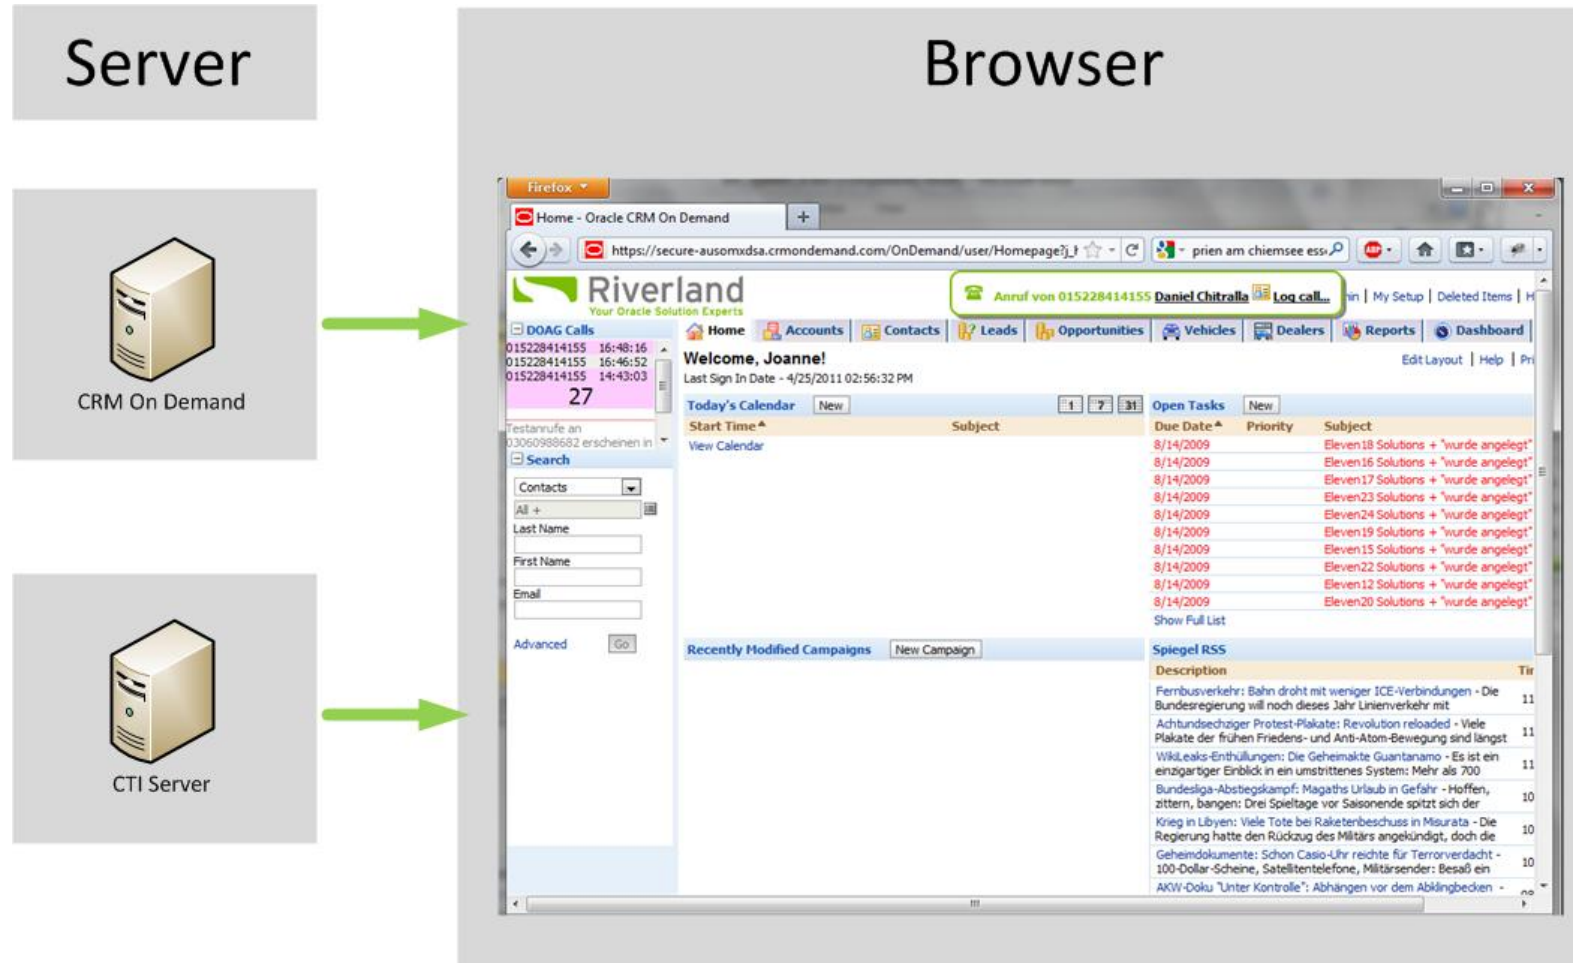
Server

CRM On Demand

CTI Server

Browser

Firefox

Home - Oracle CRM On Demand

https://secure-ausomxdsa.crmondemand.com/OnDemand/user/Homepage?j_t

prien am chiemsee ess

Riverland
Your Oracle Solution Experts

Anruf von 015228414155 Daniel Chitralla Log call...

in | My Setup | Deleted Items | H

DOAG Calls
015228414155 16:48:16
015228414155 16:46:52
015228414155 14:43:03
27

Testanrufe an 03060988682 erscheinen in

Search
Contacts
All +
Last Name
First Name
Email
Advanced Go

Home | Accounts | Contacts | Leads | Opportunities | Vehicles | Dealers | Reports | Dashboard

Welcome, Joanne!
Last Sign In Date - 4/25/2011 02:56:32 PM

Edit Layout | Help | Pri

Today's Calendar New
1 7 31
Start Time | Subject
View Calendar

Open Tasks New

| Due Date | Priority | Subject |
|---|---|---|
| 8/14/2009 | | Eleven18 Solutions + "wurde angelegt" |
| 8/14/2009 | | Eleven16 Solutions + "wurde angelegt" |
| 8/14/2009 | | Eleven17 Solutions + "wurde angelegt" |
| 8/14/2009 | | Eleven23 Solutions + "wurde angelegt" |
| 8/14/2009 | | Eleven24 Solutions + "wurde angelegt" |
| 8/14/2009 | | Eleven19 Solutions + "wurde angelegt" |
| 8/14/2009 | | Eleven15 Solutions + "wurde angelegt" |
| 8/14/2009 | | Eleven22 Solutions + "wurde angelegt" |
| 8/14/2009 | | Eleven12 Solutions + "wurde angelegt" |
| 8/14/2009 | | Eleven20 Solutions + "wurde angelegt" |

Show Full List

Recently Modified Campaigns New Campaign

Spiegel RSS

| Description | Ti |
|---|---|
| Fernbusverkehr: Bahn droht mit weniger ICE-Verbindungen - Die Bundesregierung will noch dieses Jahr Linienverkehr mit | 11 |
| Achtundsechziger Protest-Plakate: Revolution reloaded - Viele Plakate der frühen Friedens- und Anti-Atom-Bewegung sind längst | 11 |
| WikiLeaks-Enthüllungen: Die Geheimakte Guantanamo - Es ist ein einzigartiger Einblick in ein umstrittenes System: Mehr als 700 | 11 |
| Bundesliga-Abstiegskampf: Magaths Urlaub in Gefahr - Hoffen, zittern, bangen: Drei Spieltage vor Saisonende spitzt sich der | 10 |
| Krieg in Libyen: Viele Tote bei Raketenbeschuss in Misurata - Die Regierung hatte den Rückzug des Militärs angekündigt, doch die | 10 |
| Geheimdokumente: Schon Casio-Uhr reichte für Terrorverdacht - 100-Dollar-Scheine, Satellitentelefone, Militärsender: Besaß ein | 10 |
| AKW-Doku "Unter Kontrolle": Abhängen vor dem Abklingbecken - | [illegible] |